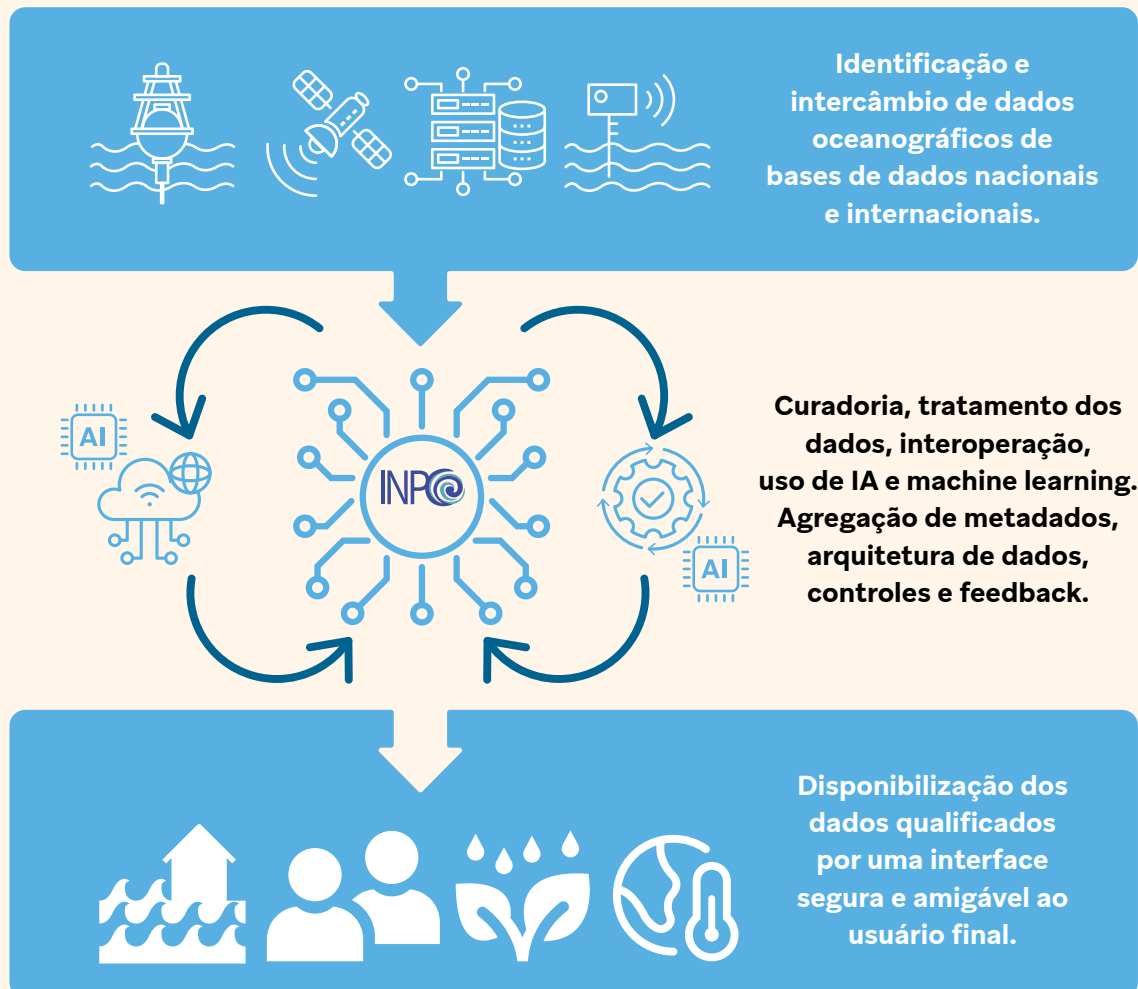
Identificação e intercâmbio de dados oceanográficos de bases de dados nacionais e internacionais.

AI

INPO

AI

Curadoria, tratamento dos dados, interoperação, uso de IA e machine learning. Agregação de metadados, arquitetura de dados, controles e feedback.

Disponibilização dos dados qualificados por uma interface segura e amigável ao usuário final.